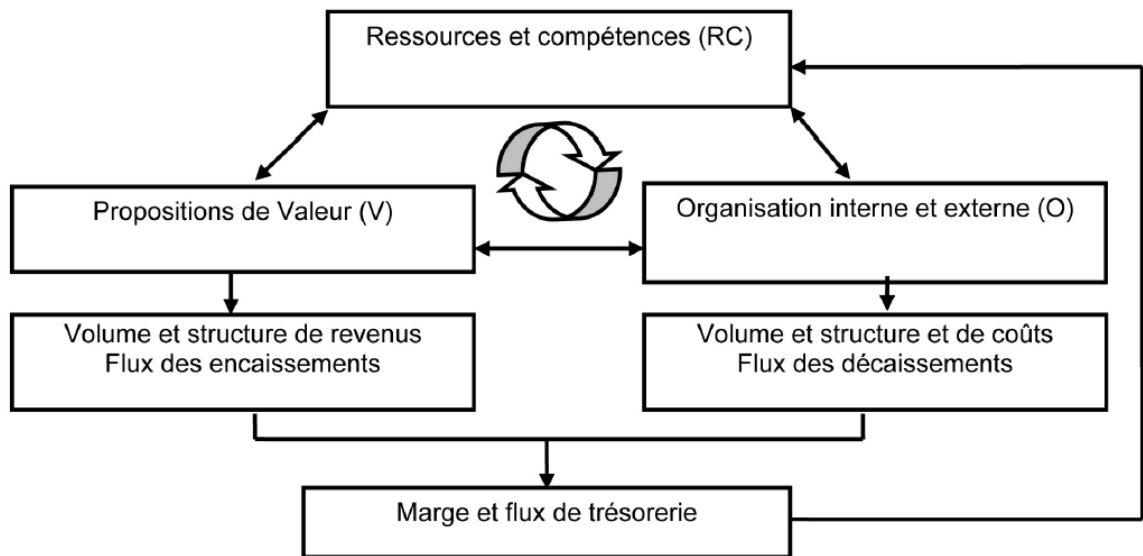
Ressources et compétences (RC)

Propositions de Valeur (V)

Organisation interne et externe (O)

Volume et structure de revenus
Flux des encaissements

Volume et structure et de coûts
Flux des décaissements

Marge et flux de trésorerie